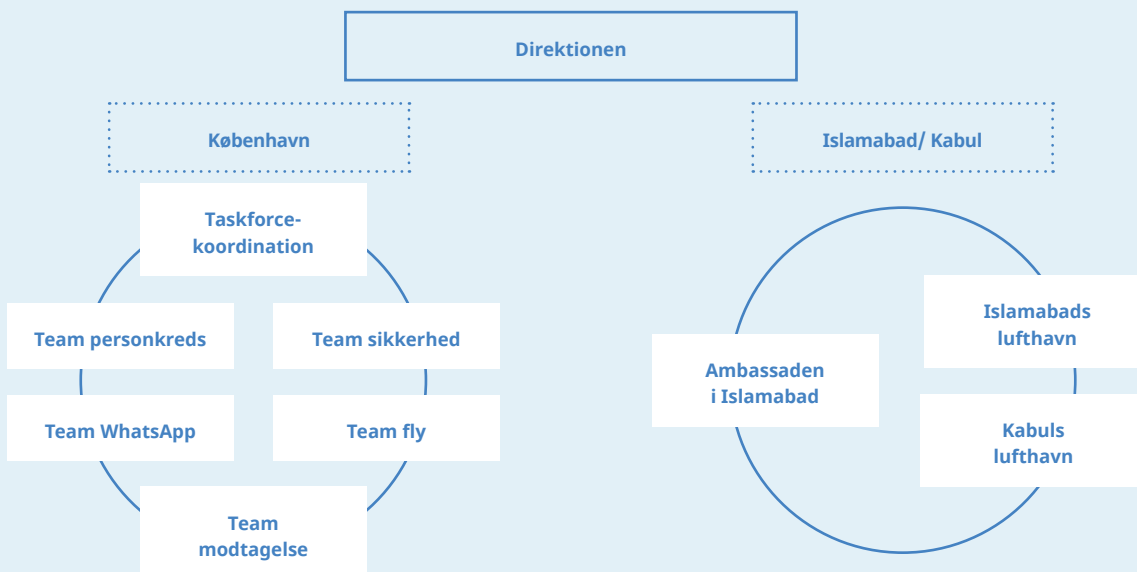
Direktionen

København

Taskforcekoordination

Team personkreds

Team sikkerhed

Team WhatsApp

Team fly

Team modtagelse

Islamabad/ Kabul

Ambassaden i Islamabad

Islamabads lufthavn

Kabuls lufthavn